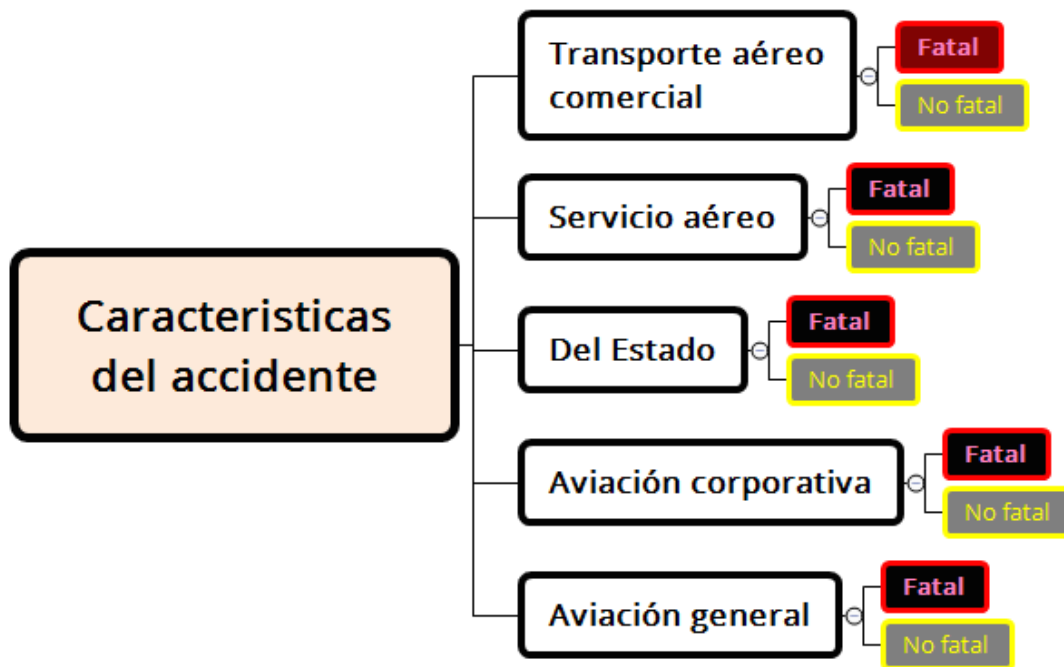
Caracteristicas del accidente

Transporte aéreo comercial

Fatal

No fatal

Servicio aéreo

Fatal

No fatal

Del Estado

Fatal

No fatal

Aviación corporativa

Fatal

No fatal

Aviación general

Fatal

No fatal